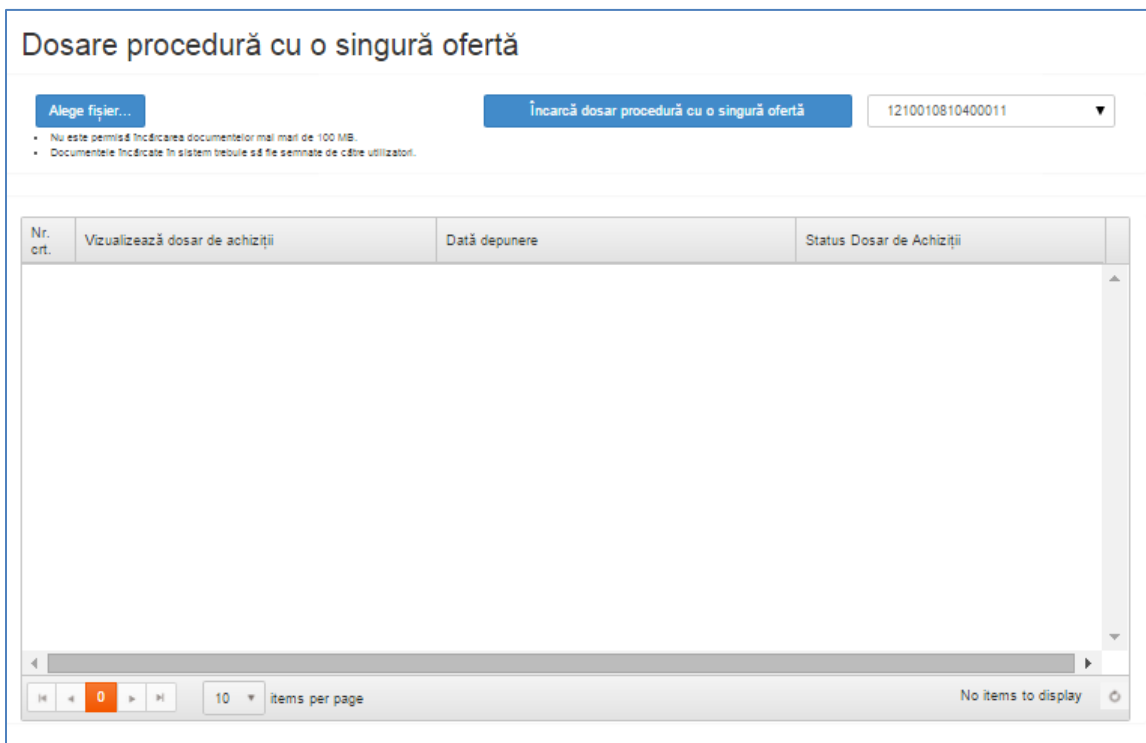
Dosare procedură cu o singură ofertă

Alege fișier...

- Nu este permisă încărcarea documentelor mai mari de 100 MB.
- Documentele încărcate în sistem trebuie să fie semnate de către utilizatori.

Încarcă dosar procedură cu o singură ofertă

1210010810400011 ▼

| Nr. crt. | Vizualizează dosar de achiziții | Dată depunere | Status Dosar de Achiziții |
|---|---|---|---|

0

10 ▼ items per page

No items to display